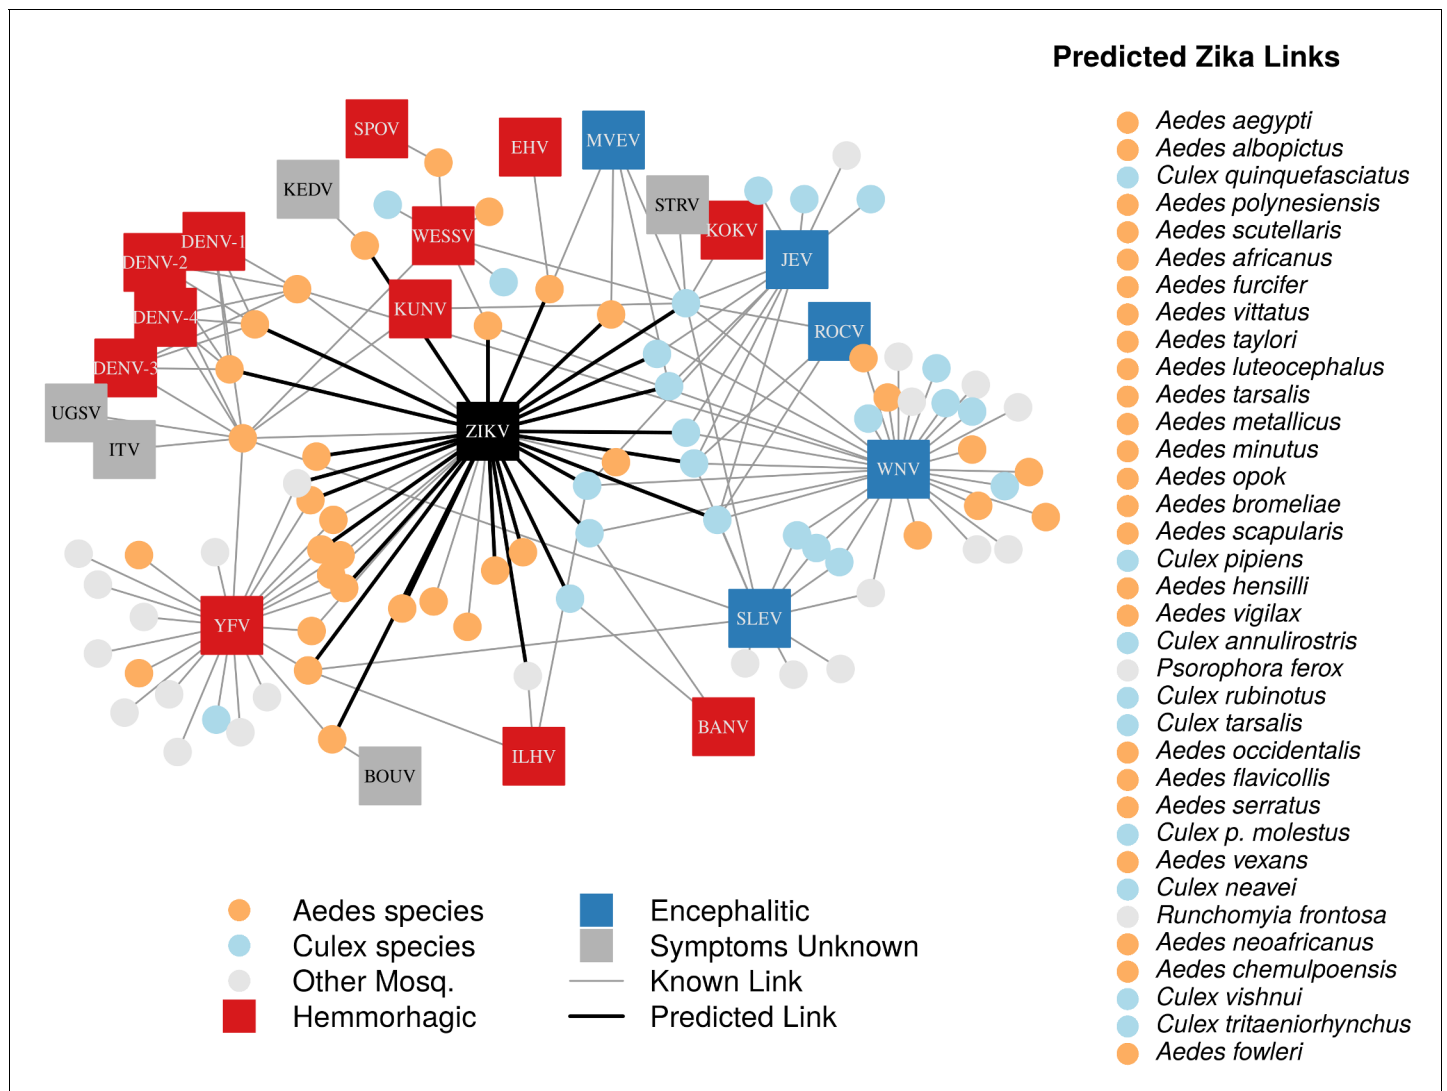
Predicted Zika Links

Aedes aegypti
Aedes albopictus
Culex quinquefasciatus
Aedes polynesiensis
Aedes scutellaris
Aedes africanus
Aedes furcifer
Aedes vittatus
Aedes taylori
Aedes luteocephalus
Aedes tarsalis
Aedes metallicus
Aedes minutus
Aedes opok
Aedes bromeliae
Aedes scapularis
Culex pipiens
Aedes hensilli
Aedes vigilax
Culex annulirostris
Psorophora ferox
Culex rubinotus
Culex tarsalis
Aedes occidentalis
Aedes flavicollis
Aedes serratus
Culex p. molestus
Aedes vexans
Culex neavei
Runchomyia frontosa
Aedes neoafricanus
Aedes chemulpoensis
Culex vishnui
Culex tritaeniorhynchus
Aedes fowleri

SPOV
EHV
MVEV
KEDV
STRV
KOKV
WESSV
JEV
DENV-1
DENV-2
DENV-4
KUNV
ROCV
DENV-3
UGSV
ITV
ZIKV
WNV
YFV
SLEV
BANV
ILHV
BOUV

Aedes species
Culex species
Other Mosq.
Hemmorhagic
Encephalitic
Symptoms Unknown
Known Link
Predicted Link